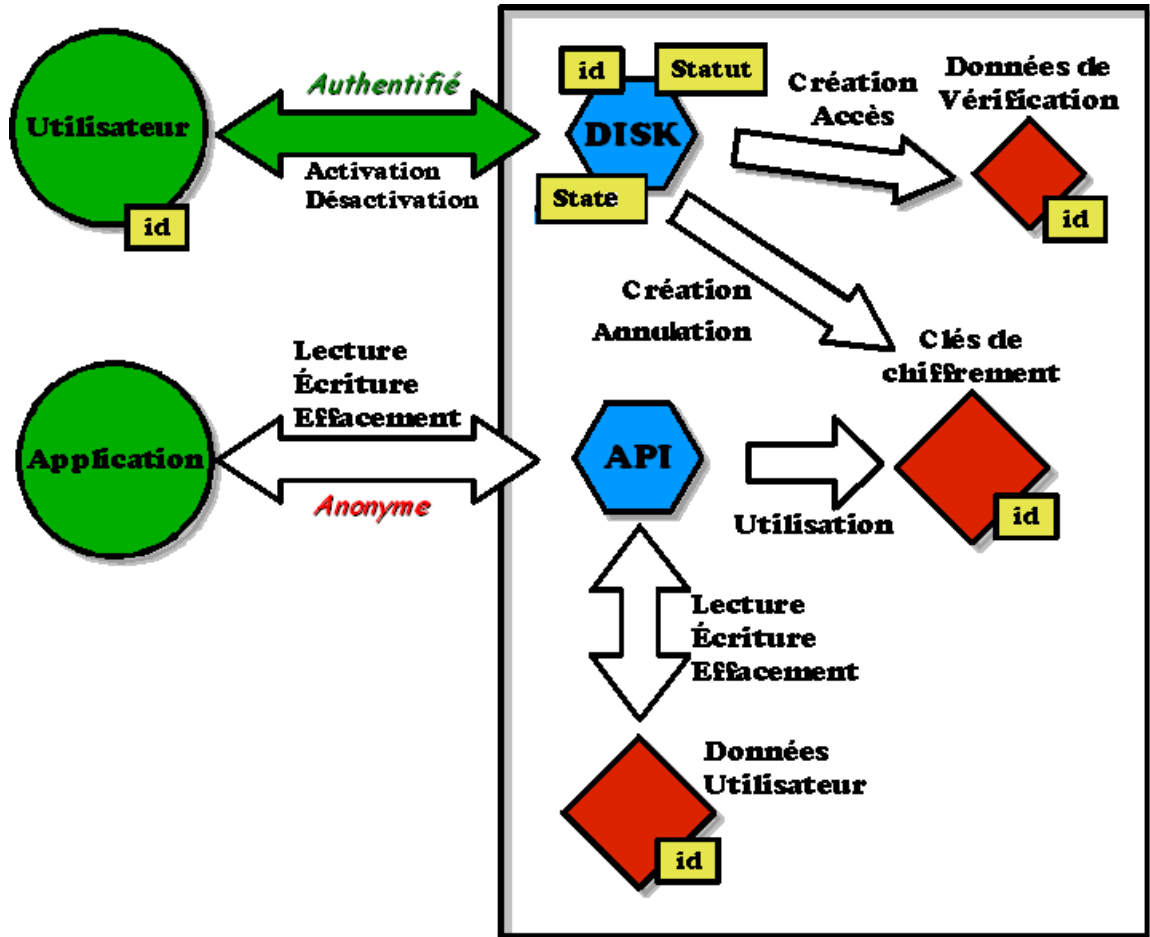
Utilisateur

id

Authentifié

Activation
Désactivation

id

Statut

DISK

State

Création
Accès

Données de
Vérification

id

Création
Annulation

Clés de
chiffrement

Application

Lecture
Écriture
Effacement

Anonyme

API

Utilisation

id

Lecture
Écriture
Effacement

Données
Utilisateur

id